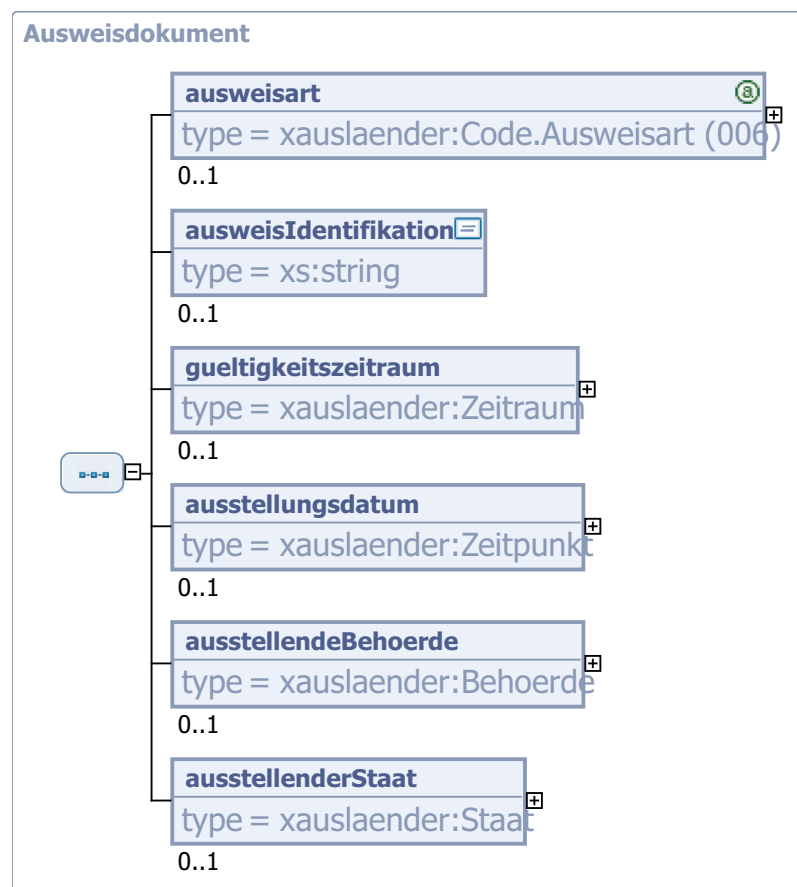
Ausweisdokument

ausweisart
type = xauslaender:Code.Ausweisart (006)
0..1

ausweisIdentifikation
type = xs:string
0..1

gueltigkeitszeitraum
type = xauslaender:Zeitraum
0..1

ausstellungsdatum
type = xauslaender:Zeitpunkt
0..1

ausstellendeBehoerde
type = xauslaender:Behoerde
0..1

ausstellenderStaat
type = xauslaender:Staat
0..1